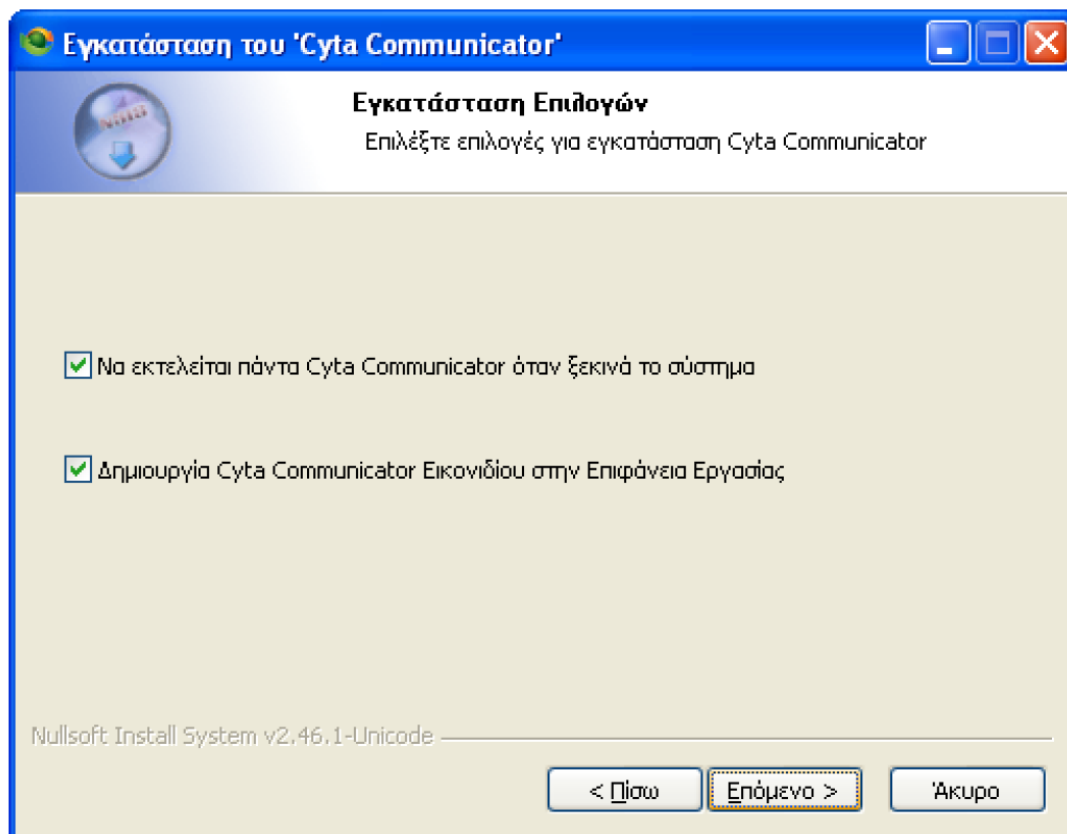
Εγκατάσταση του 'Cyta Communicator'

Εγκατάσταση Επιλογών

Επιλέξτε επιλογές για εγκατάσταση Cyta Communicator

Να εκτελείται πάντα Cyta Communicator όταν ξεκινά το σύστημα

Δημιουργία Cyta Communicator Εικονιδίου στην Επιφάνεια Εργασίας

Nullsoft Install System v2.46.1-Unicode

< Πίσω

Επόμενο >

Άκυρο